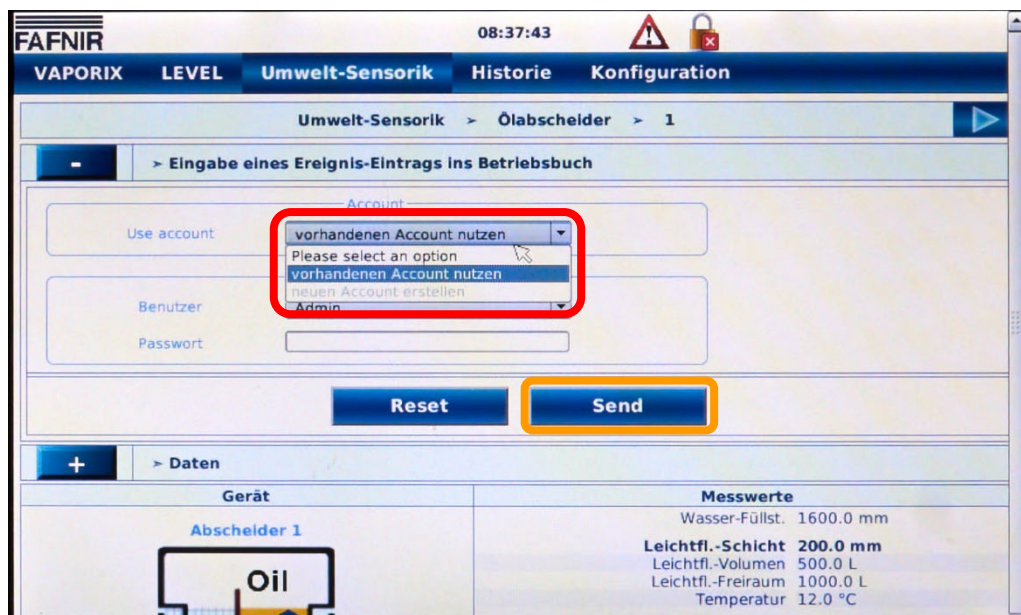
FAFNIR

08:37:43

VAPORIX LEVEL Umwelt-Sensorik Historie Konfiguration

Umwelt-Sensorik > Ölabscheider > 1

-

> Eingabe eines Ereignis-Eintrags ins Betriebsbuch

Account

Use account

vorhandenen Account nutzen

Please select an option
vorhandenen Account nutzen
neuen Account erstellen

Benutzer

Admin

Passwort

Reset

Send

+

> Daten

| Gerät | Messwerte |
|---|---|
| Abscheider 1 | Wasser-Füllst. 1600.0 mm |
| | Leichtfl.-Schicht 200.0 mm |
| | Leichtfl.-Volumen 500.0 L |
| | Leichtfl.-Freiraum 1000.0 L |
| | Temperatur 12.0 °C |

Oil